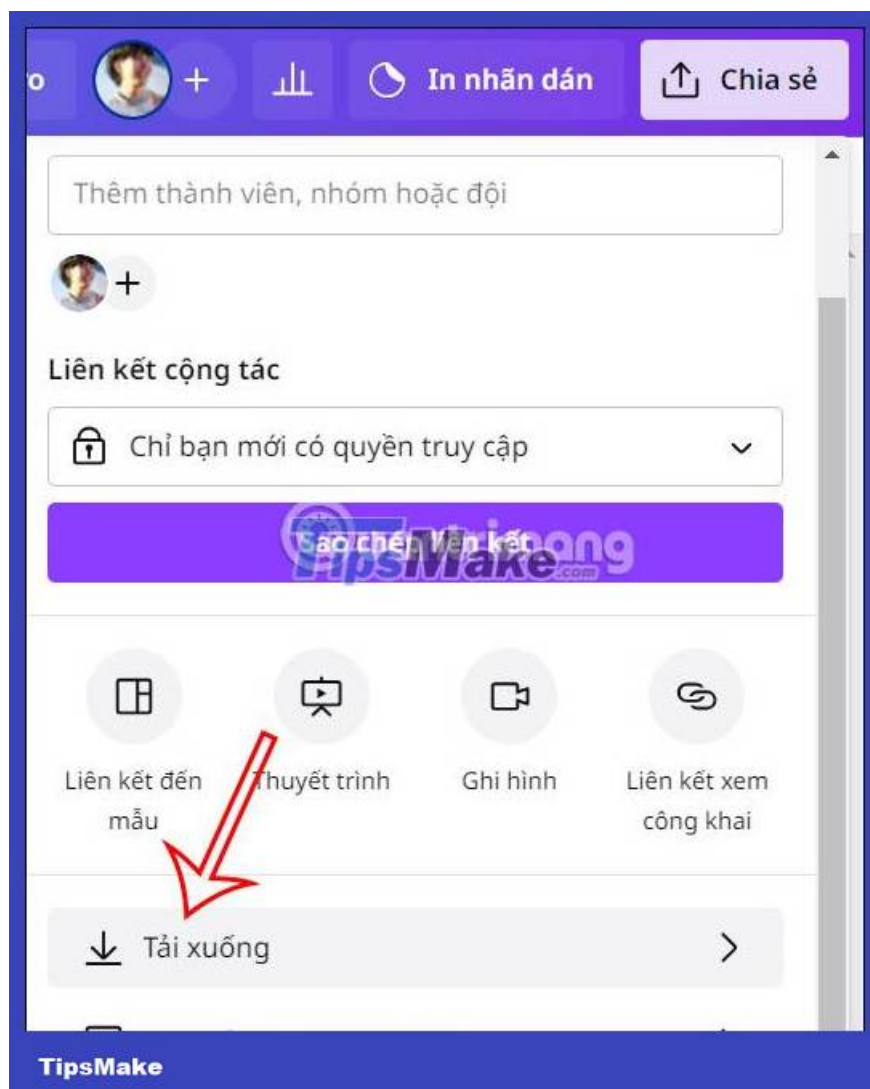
o + In nhãn dán Chia sẻ

Thêm thành viên, nhóm hoặc đội

+

Liên kết cộng tác

Chỉ bạn mới có quyền truy cập

Sao chép liên kết

TipsMake.com

Liên kết đến mẫu

Thuyết trình

Ghi hình

Liên kết xem công khai

Tải xuống

TipsMake